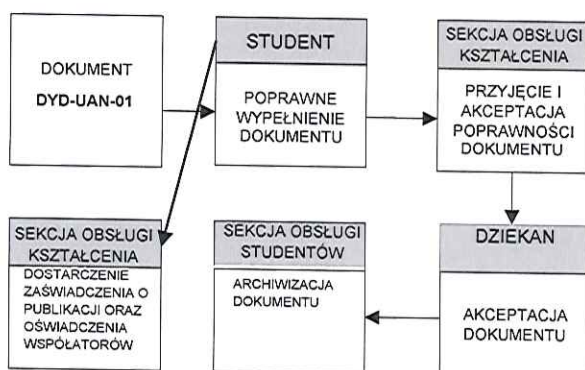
DOKUMENT
DYD-UAN-01

STUDENT
POPRAWNE WYPEŁNIENIE DOKUMENTU

SEKCJA OBSŁUGI KSZTAŁCENIA
PRZYJĘCIE I AKCEPTACJA POPRAWNOŚCI DOKUMENTU

DZIEKAN
AKCEPTACJA DOKUMENTU

SEKCJA OBSŁUGI STUDENTÓW
ARCHIWIZACJA DOKUMENTU

SEKCJA OBSŁUGI KSZTAŁCENIA
DOSTARCZENIE ZAŚWIADCZENIA O PUBLIKACJI ORAZ OŚWIADCZENIA WSPÓŁATORÓW